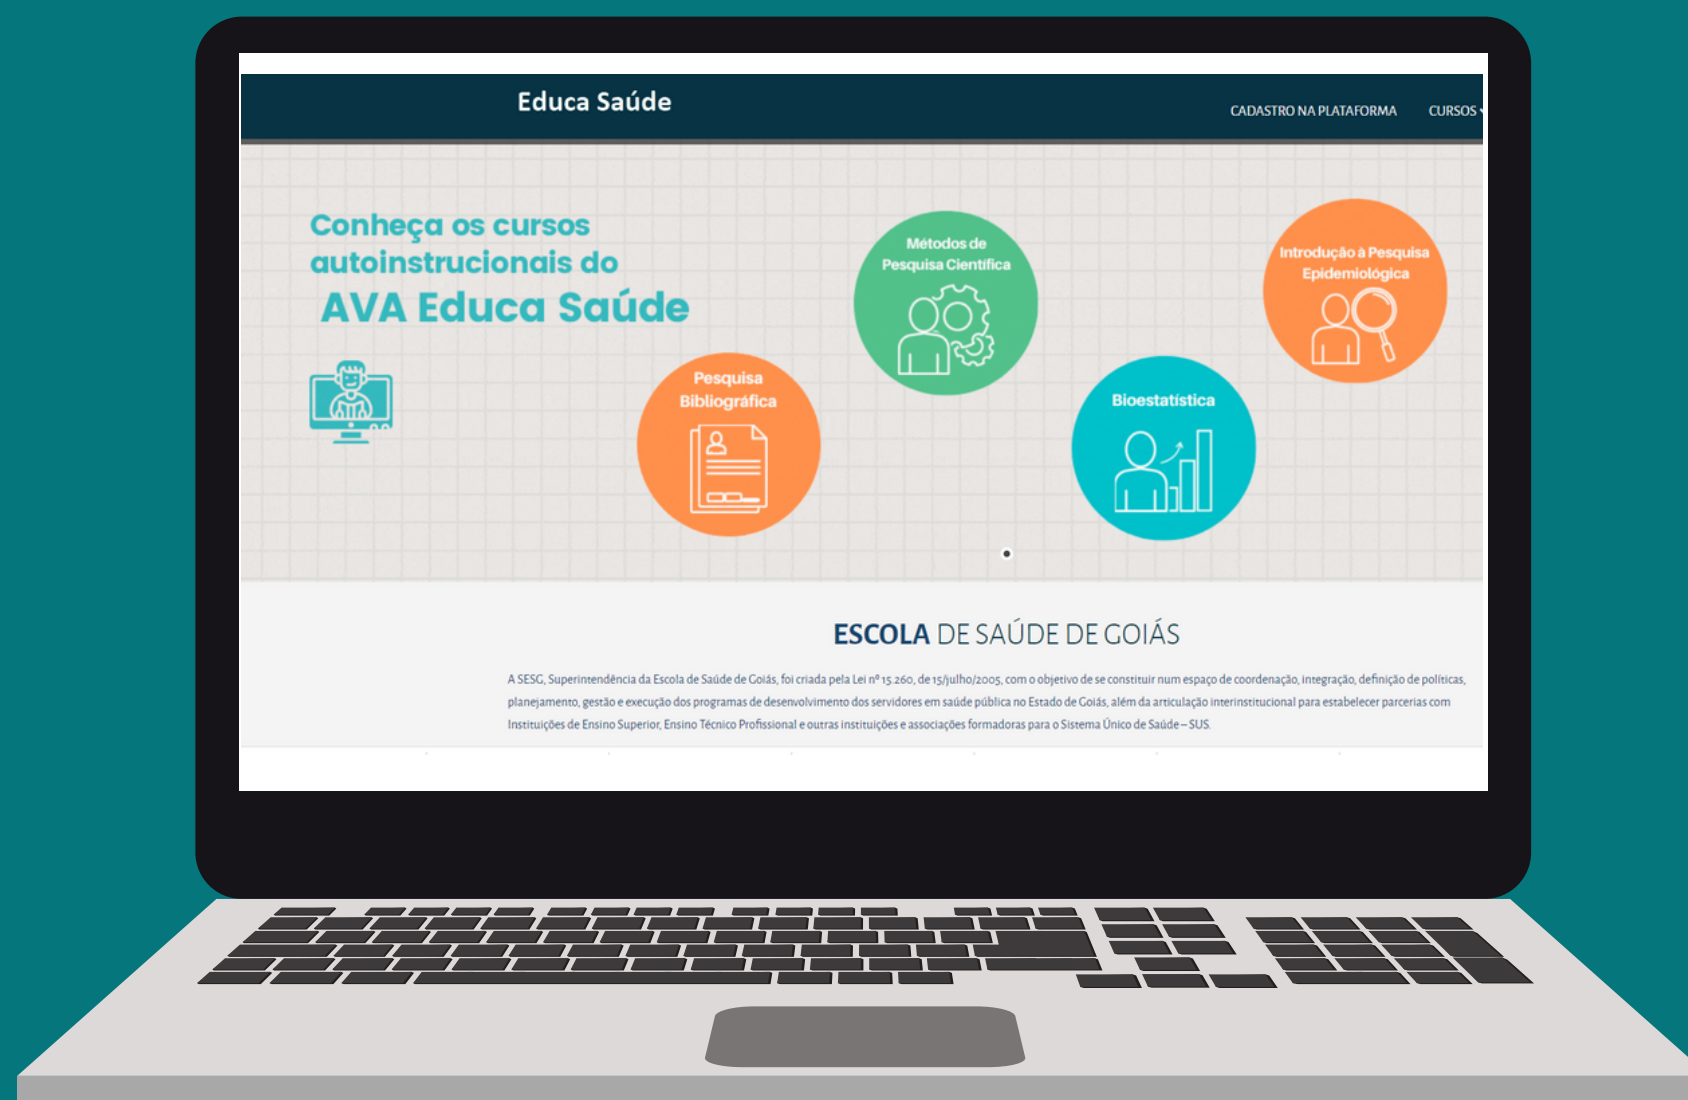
Educa Saúde

CADASTRO NA PLATAFORMA CURSOS

Conheça os cursos autoinstrucionais do AVA Educa Saúde

Métodos de Pesquisa Científica

Introdução à Pesquisa Epidemiológica

Pesquisa Bibliográfica

Bioestatística

ESCOLA DE SAÚDE DE GOIÁS

A SESG, Superintendência da Escola de Saúde de Goiás, foi criada pela Lei nº 15.260, de 15/julho/2005, com o objetivo de se constituir num espaço de coordenação, integração, definição de políticas, planejamento, gestão e execução dos programas de desenvolvimento dos servidores em saúde pública no Estado de Goiás, além da articulação interinstitucional para estabelecer parcerias com Instituições de Ensino Superior, Ensino Técnico Profissional e outras instituições e associações formadoras para o Sistema Único de Saúde – SUS.